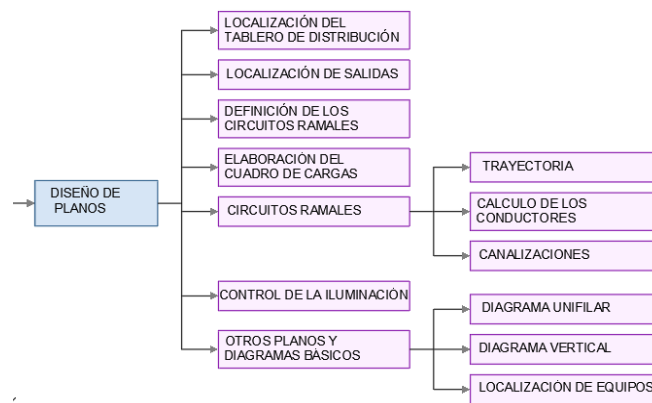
DISEÑO DE PLANOS

LOCALIZACIÓN DEL TABLERO DE DISTRIBUCIÓN

LOCALIZACIÓN DE SALIDAS

DEFINICIÓN DE LOS CIRCUITOS RAMALES

ELABORACIÓN DEL CUADRO DE CARGAS

CIRCUITOS RAMALES

TRAYECTORIA

CALCULO DE LOS CONDUCTORES

CANALIZACIONES

CONTROL DE LA ILUMINACIÓN

OTROS PLANOS Y DIAGRAMAS BASICOS

DIAGRAMA UNIFILAR

DIAGRAMA VERTICAL

LOCALIZACIÓN DE EQUIPOS